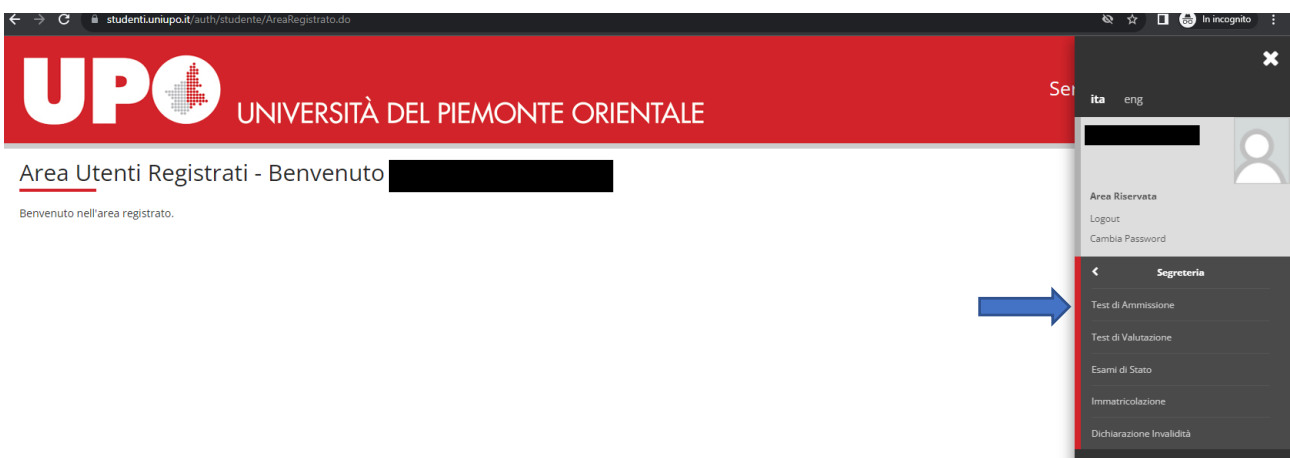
studenti.uniupo.it/auth/studente/AreaRegistrato.do

In incognito

UPO UNIVERSITÀ DEL PIEMONTE ORIENTALE

Ser

ita eng

Area Utenti Registrati - Benvenuto

Benvenuto nell'area registrato.

Area Riservata

Logout

Cambia Password

Segreteria

Test di Ammissione

Test di Valutazione

Esami di Stato

Immatricolazione

Dichiarazione Invalidità